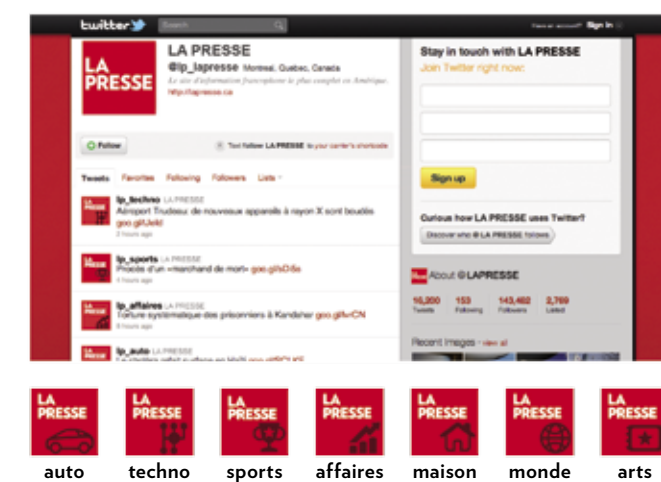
twitter Search Have an account? Sign in

LA PRESSE

LA PRESSE
@lp_lapresse Montreal, Quebec, Canada
Le site d'information francophone le plus complet en Amérique.
http://lapresse.ca

Follow

Text follow LA PRESSE to your carrier's shortcode

Tweets Favorites Following Followers Lists

lp_techno LA PRESSE
Aéroport Trudeau: de nouveaux appareils à rayon X sont boudés goo.gl/Jeki
2 hours ago

lp_sports LA PRESSE
Procès d'un «marchand de mort» goo.gl/sD5e

lp_affaires LA PRESSE
Torture systématique des prisonniers à Kandahar goo.gl/vrCN
8 hours ago

lp_auto LA PRESSE
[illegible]

Stay in touch with LA PRESSE
Join Twitter right now.

Sign up

Curious how LA PRESSE uses Twitter?
Discover who @LA PRESSE follows

About @LAPRESSE

16,200 Tweets 153 Following 143,462 Followers 2,769 Listed

Recent images view all

LA PRESSE auto
LA PRESSE techno
LA PRESSE sports
LA PRESSE affaires
LA PRESSE maison
LA PRESSE monde
LA PRESSE arts